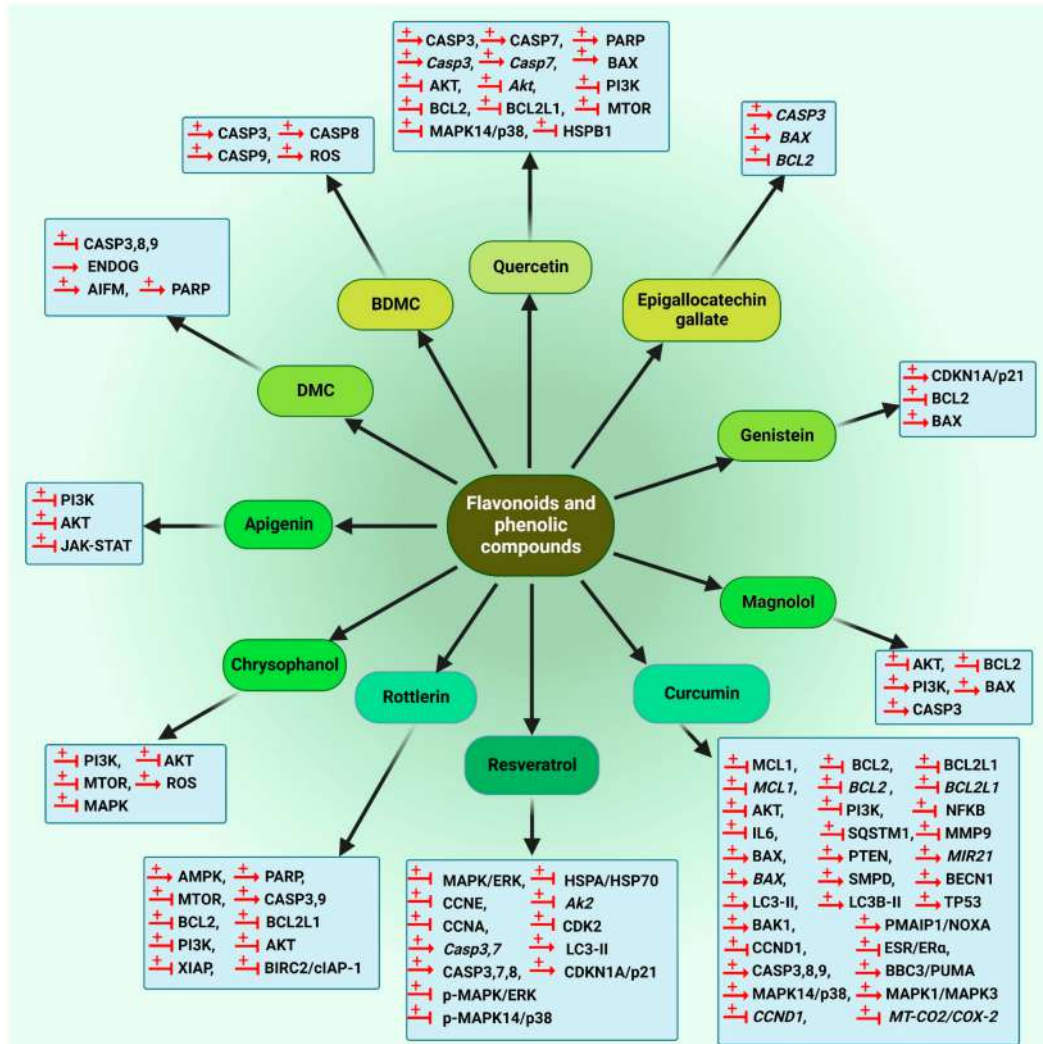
+ CASP3, + CASP7, + PARP
+ Casp3, + Casp7, + BAX
+ AKT, + Akt, + PI3K
+ BCL2, + BCL2L1, + MTOR
+ MAPK14/p38, + HSPB1

+ CASP3, + CASP8
+ CASP9, + ROS

+ CASP3
+ BAX
+ BCL2

+ CASP3,8,9
ENDOG
+ AIFM, + PARP

Quercetin

BDMC

Epigallocatechin gallate

DMC

+ CDKN1A/p21
+ BCL2
+ BAX

Genistein

+ PI3K
+ AKT
+ JAK-STAT

Apigenin

Flavonoids and phenolic compounds

Magnolol

+ AKT, + BCL2
+ PI3K, + BAX
+ CASP3

Chrysophanol

Rottlerin

Curcumin

Resveratrol

+ PI3K, + AKT
+ MTOR, + ROS
+ MAPK

+ MCL1, + BCL2, + BCL2L1
+ MCL1, + BCL2, + BCL2L1
+ AKT, + PI3K, + NFKB
+ IL6, + SQSTM1, + MMP9
+ BAX, + PTEN, + MIR21
+ BAX, + SMPD, + BECN1
+ LC3-II, + LC3B-II + TP53
+ BAK1, + PMAIP1/NOXA
+ CCND1, + ESR/ERα,
+ CASP3,8,9, + BBC3/PUMA
+ MAPK14/p38, + MAPK1/MAPK3
+ CCND1, + MT-CO2/COX-2

+ AMPK, + PARP,
+ MTOR, + CASP3,9
+ BCL2, + BCL2L1
+ PI3K, + AKT
+ XIAP, + BIRC2/cIAP-1

+ MAPK/ERK, + HSPA/HSP70
+ CCNE, + Ak2
+ CCNA, + CDK2
+ Casp3,7 + LC3-II
+ CASP3,7,8, + CDKN1A/p21
+ p-MAPK/ERK
+ p-MAPK14/p38